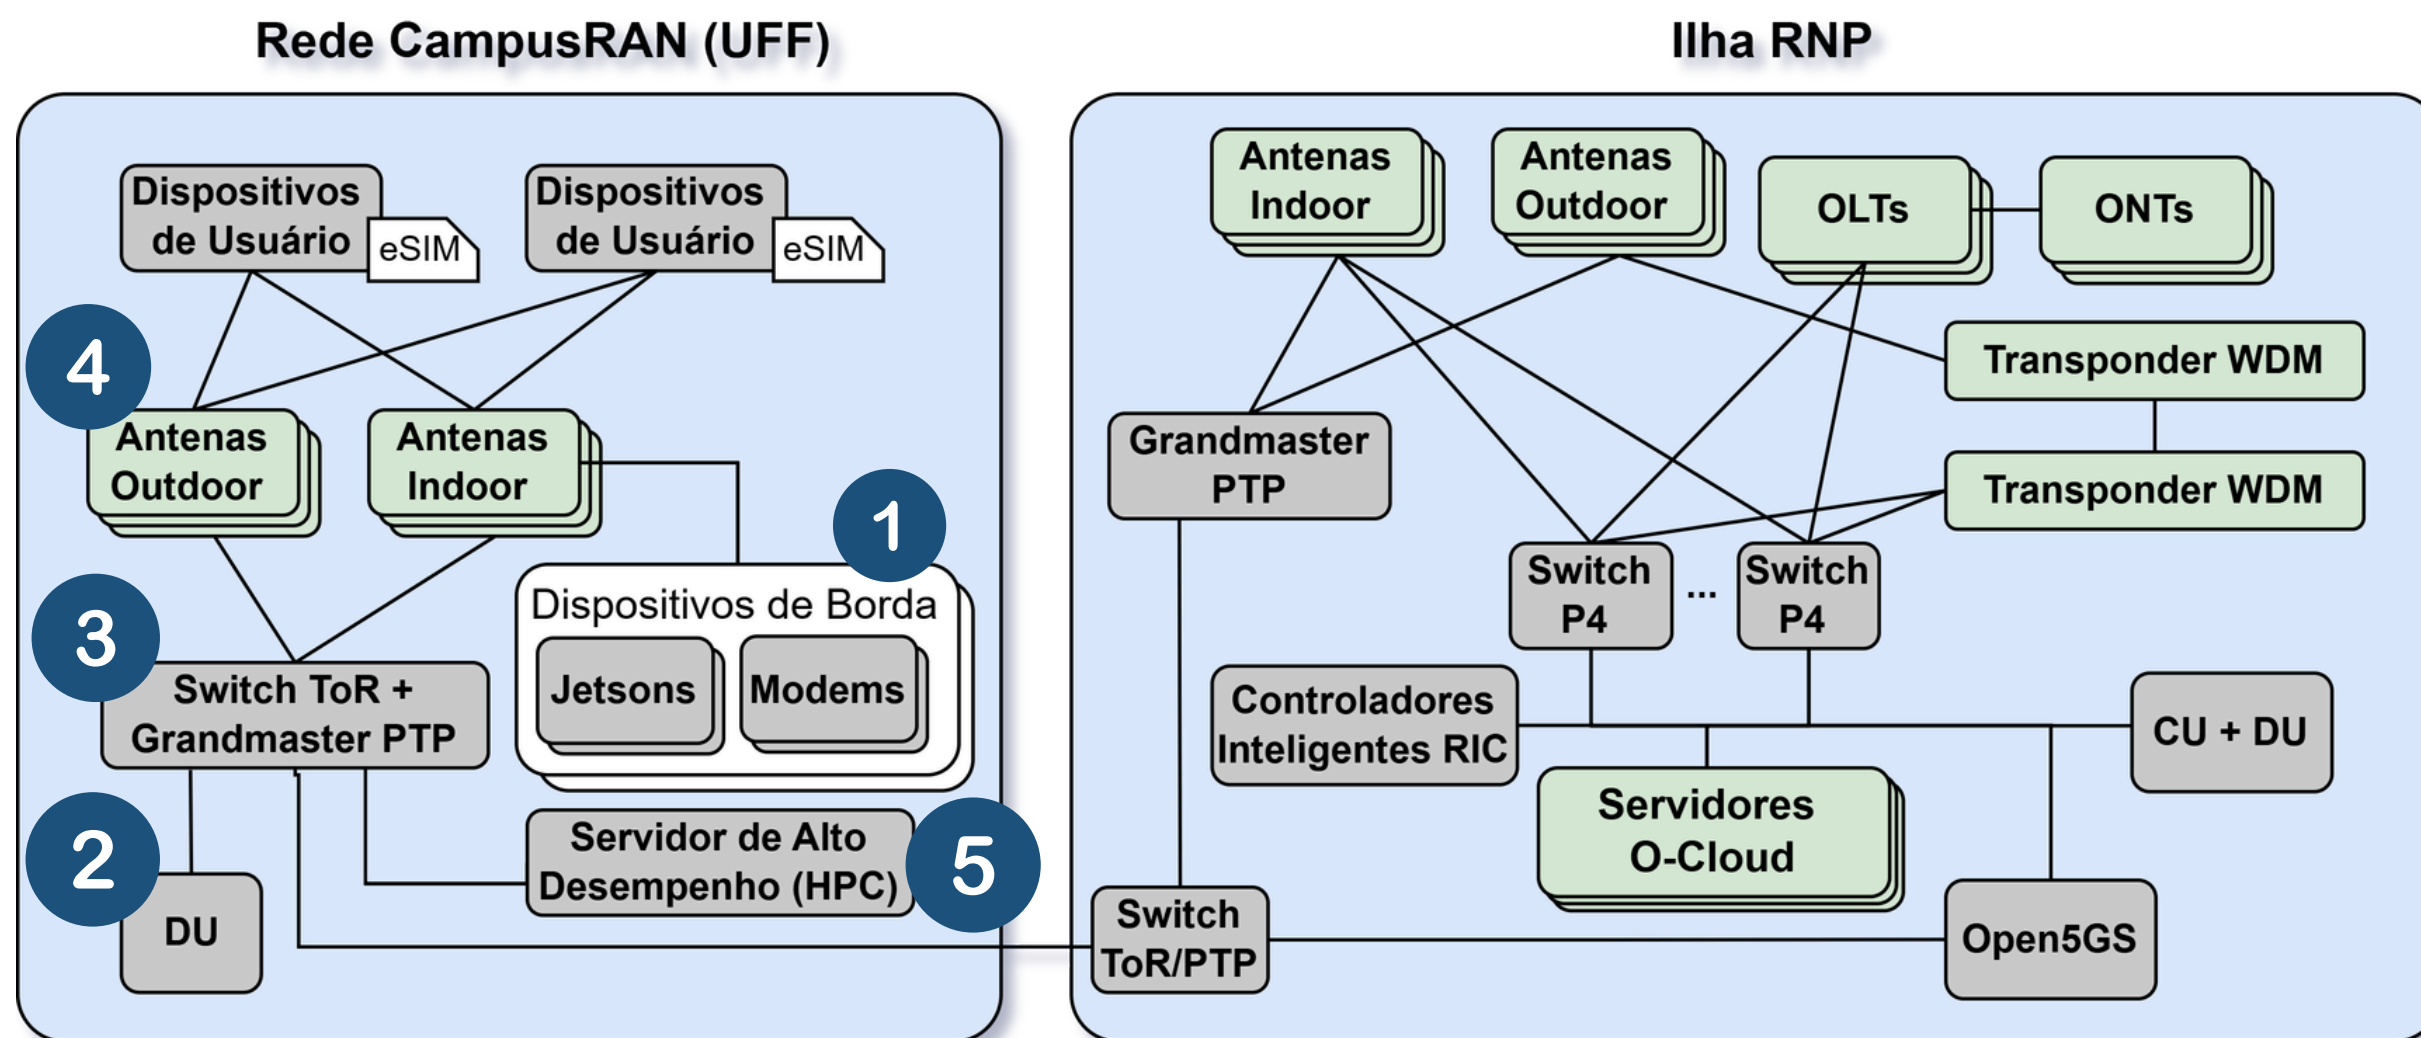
Rede CampusRAN (UFF)

Ilha RNP

Dispositivos de Usuário eSIM

Dispositivos de Usuário eSIM

4

Antenas Outdoor

Antenas Indoor

1

Dispositivos de Borda

Jetsons

Modems

3

Switch ToR + Grandmaster PTP

2

DU

Servidor de Alto Desempenho (HPC)

5

Antenas Indoor

Antenas Outdoor

OLTs

ONTs

Transponder WDM

Grandmaster PTP

Transponder WDM

Switch P4

...

Switch P4

Controladores Inteligentes RIC

CU + DU

Servidores O-Cloud

Switch ToR/PTP

Open5GS